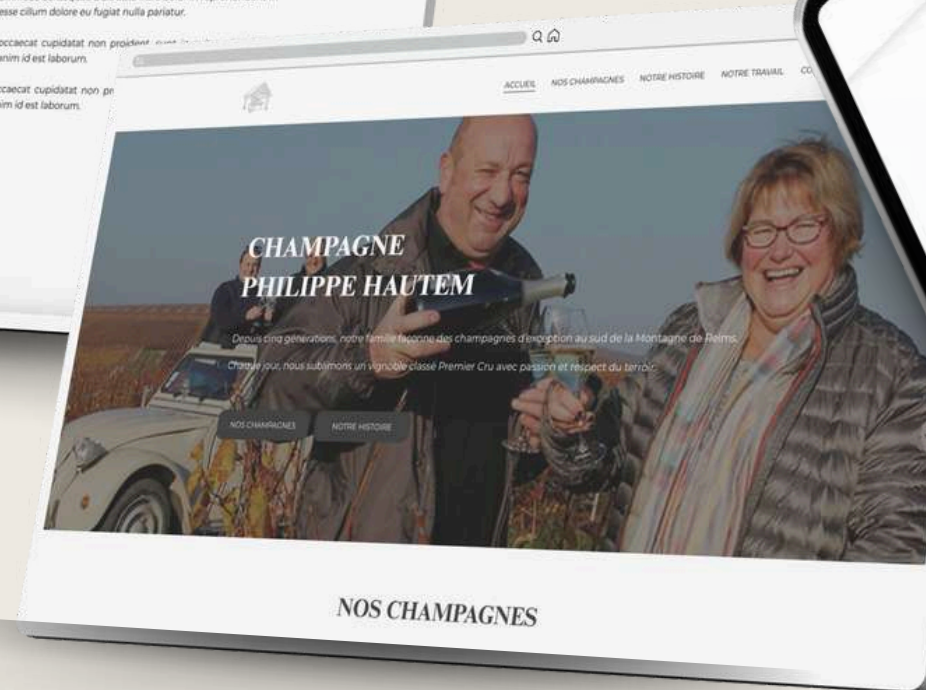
esse cillum dolore eu fugiat nulla pariatur.

occaecat cupidatat non proident, sunt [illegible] anim id est laborum.

ccaecat cupidatat non pr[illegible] nim id est laborum.

ACCUEIL NOS CHAMPAGNES NOTRE HISTOIRE NOTRE TRAVAIL CO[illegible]

CHAMPAGNE PHILIPPE HAUTEM

Depuis cinq générations, notre famille façonne des champagnes d'exception au sud de la Montagne de Reims.

Chaque jour, nous sublimons un vignoble classé Premier Cru avec passion et respect du terroir.

NOS CHAMPAGNES NOTRE HISTOIRE

NOS CHAMPAGNES